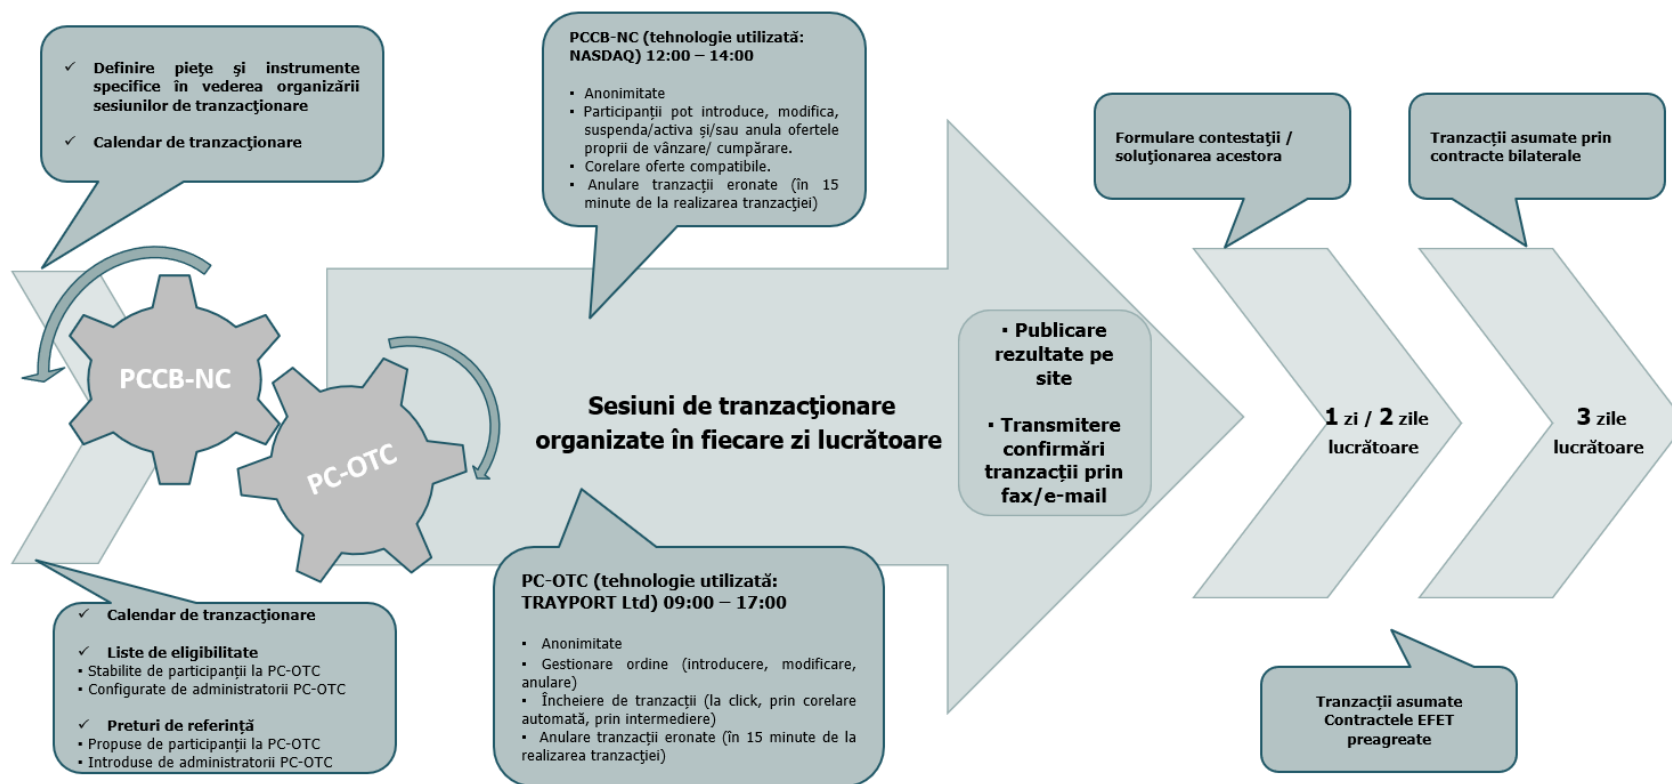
✓ Definire pieţe şi instrumente specifice în vederea organizării sesiunilor de tranzacţionare

✓ Calendar de tranzacţionare

PCCB-NC (tehnologie utilizată: NASDAQ) 12:00 – 14:00

• Anonimitate
• Participanţii pot introduce, modifica, suspenda/activa şi/sau anula ofertele proprii de vânzare/ cumpărare.
• Corelare oferte compatibile.
• Anulare tranzacţii eronate (în 15 minute de la realizarea tranzacţiei)

Formulare contestaţii / soluţionarea acestora

Tranzacţii asumate prin contracte bilaterale

PCCB-NC

PC-OTC

Sesiuni de tranzacţionare organizate în fiecare zi lucrătoare

• Publicare rezultate pe site

• Transmitere confirmări tranzacţii prin fax/e-mail

1 zi / 2 zile lucrătoare

3 zile lucrătoare

✓ Calendar de tranzacţionare

✓ Liste de eligibilitate
• Stabilite de participanţii la PC-OTC
• Configurate de administratorii PC-OTC

✓ Preturi de referinţă
• Propuse de participanţii la PC-OTC
• Introduse de administratorii PC-OTC

PC-OTC (tehnologie utilizată: TRAYPORT Ltd) 09:00 – 17:00

• Anonimitate
• Gestionare ordine (introducere, modificare, anulare)
• Încheiere de tranzacţii (la click, prin corelare automată, prin intermediere)
• Anulare tranzacţii eronate (în 15 minute de la realizarea tranzacţiei)

Tranzacţii asumate Contractele EFET preagreate